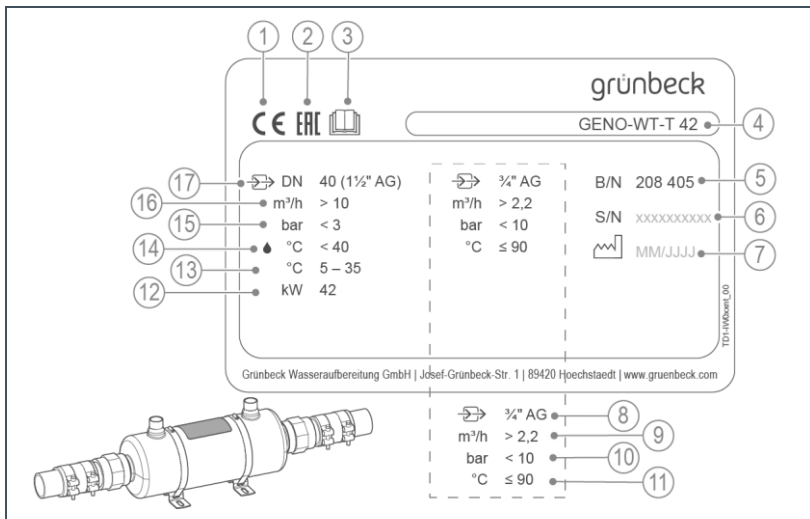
1 2 3

CE EAC

grünbeck

GENO-WT-T 42 4

17 DN 40 (1½" AG)
16 m³/h > 10
15 bar < 3
14 °C < 40
13 °C 5 – 35
12 kW 42

¾" AG
m³/h > 2,2
bar < 10
°C ≤ 90

B/N 208 405 5
S/N xxxxxxxxxx 6
MM/JJJJ 7

TD1-lWtxxet_00

Grünbeck Wasseraufbereitung GmbH | Josef-Grünbeck-Str. 1 | 89420 Hoechstaedt | www.gruenbeck.com

¾" AG 8
m³/h > 2,2 9
bar < 10 10
°C ≤ 90 11